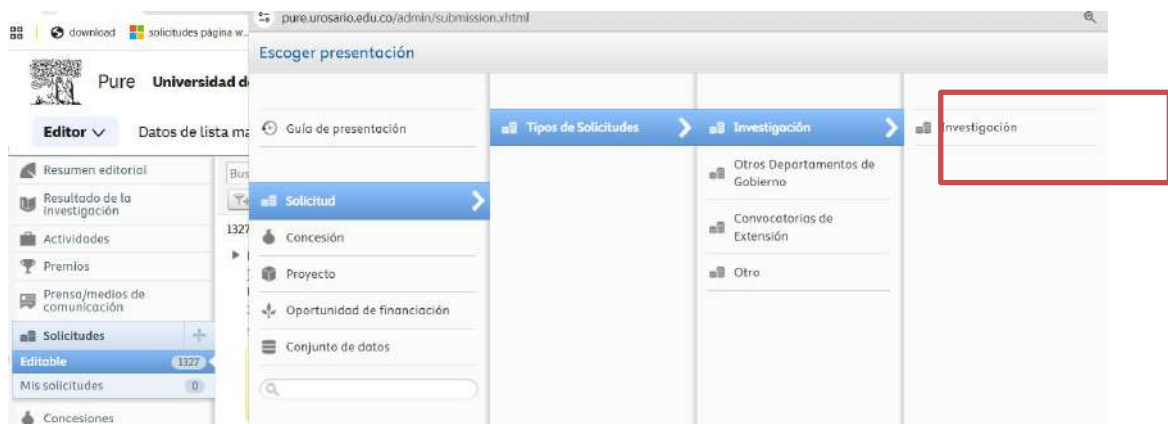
download solicitudes página w...

pure.urosario.edu.co/admin/submission.xhtml

Pure Universidad d

Editor ∨ Datos de lista ma

Resumen editorial
Resultado de la investigación
Actividades
Premios
Prensa/medios de comunicación
Solicitudes
Editable 1327
Mis solicitudes 0
Concesiones

Bus

1327

Escoger presentación

Guía de presentación

Solicitud
Concesión
Proyecto
Oportunidad de financiación
Conjunto de datos

Tipos de Solicitudes

Investigación
Otros Departamentos de Gobierno
Convocatorias de Extensión
Otro

Investigación